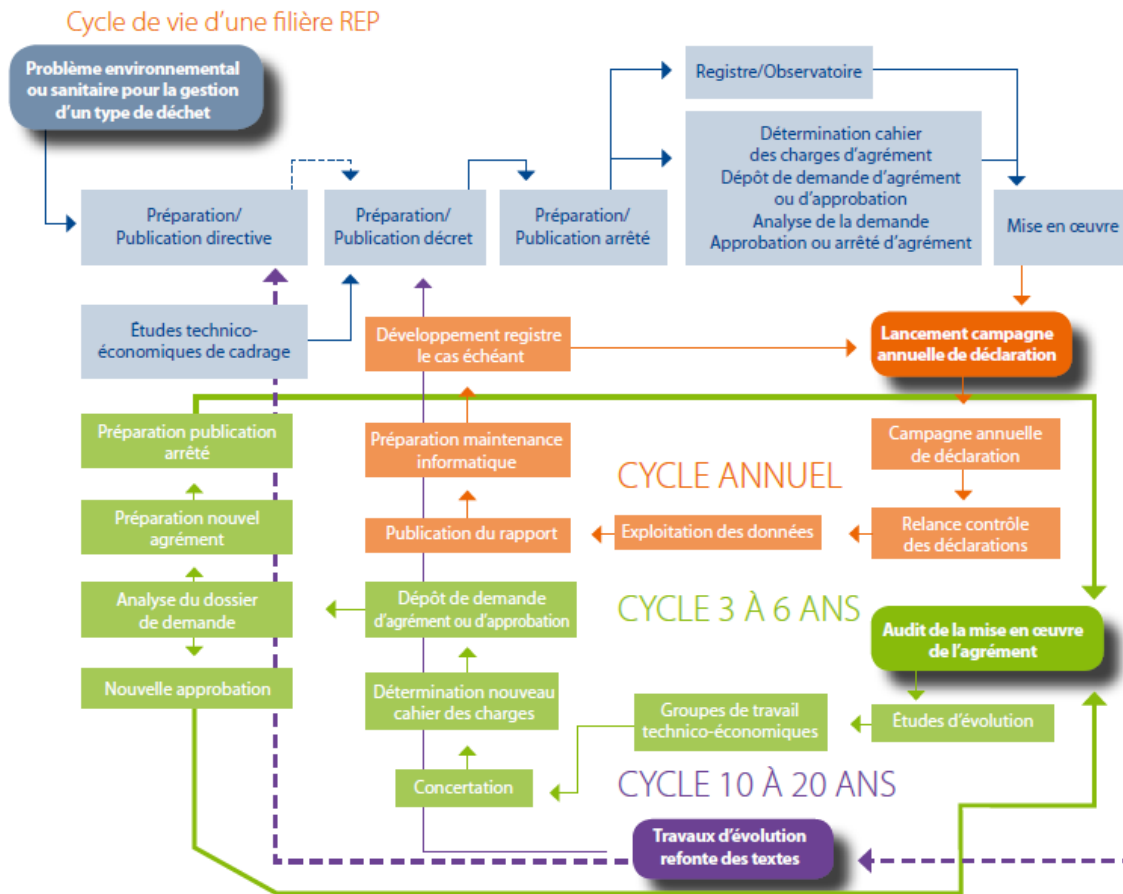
Cycle de vie d'une filière REP

Problème environnemental ou sanitaire pour la gestion d'un type de déchet

Préparation/ Publication directive

Préparation/ Publication décret

Préparation/ Publication arrêté

Registre/Observatoire

Détermination cahier des charges d'agrément
Dépôt de demande d'agrément ou d'approbation
Analyse de la demande
Approbation ou arrêté d'agrément

Mise en œuvre

Études technico-économiques de cadrage

Développement registre le cas échéant

Lancement campagne annuelle de déclaration

Préparation publication arrêté

Préparation maintenance informatique

Campagne annuelle de déclaration

CYCLE ANNUEL

Préparation nouvel agrément

Publication du rapport

Exploitation des données

Relance contrôle des déclarations

Analyse du dossier de demande

Dépôt de demande d'agrément ou d'approbation

CYCLE 3 À 6 ANS

Audit de la mise en œuvre de l'agrément

Nouvelle approbation

Détermination nouveau cahier des charges

Groupes de travail technico-économiques

Études d'évolution

Concertation

CYCLE 10 À 20 ANS

Travaux d'évolution refonte des textes